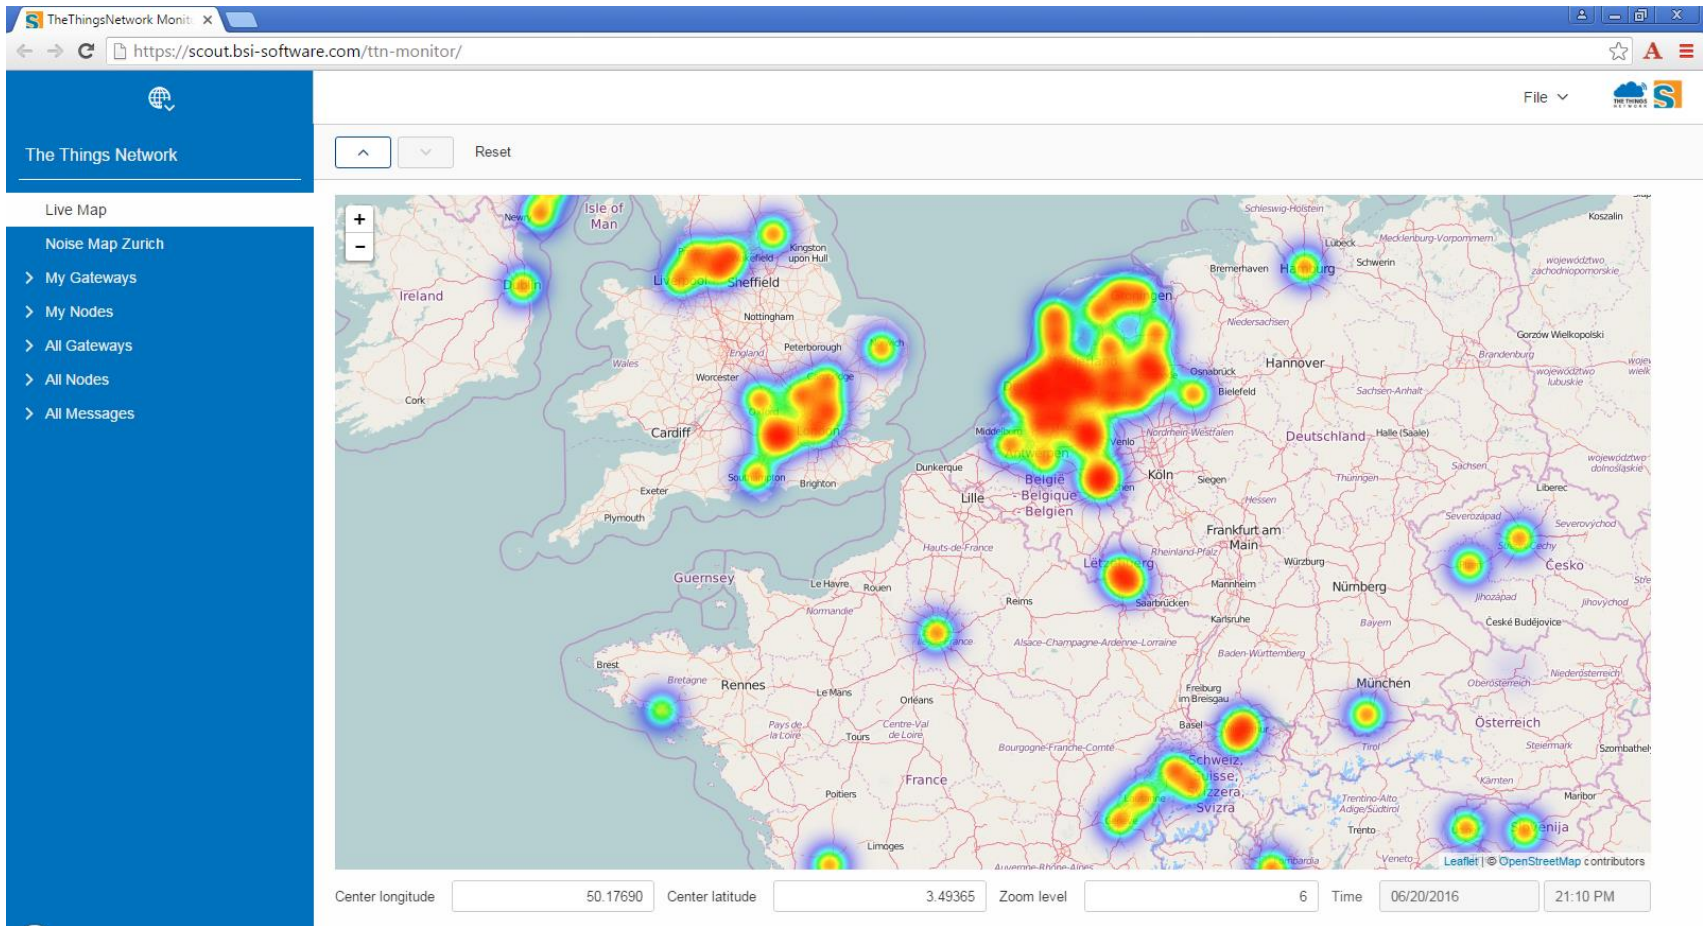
TheThingsNetwork Monit ×

https://scout.bsi-software.com/ttn-monitor/

The Things Network

Live Map
Noise Map Zurich
My Gateways
My Nodes
All Gateways
All Nodes
All Messages

File

Reset

+
-

Isle of Man
Ireland
Cork
Dublin
Sheffield
Kingston upon Hull
Nottingham
Peterborough
England
Wales
Worcester
Cardiff
Brighton
Exeter
Plymouth
Guernsey
Le Havre
Rouen
Normandie
Brest
Bretagne
Rennes
Le Mans
Orléans
Tours
Pays de la Loire
Centre-Val de Loire
Poitiers
Limoges
France
Hauts-de-France
Dunkerque
Lille
België - Belgique - Belgien
Middelburg
Venlo
Köln
Siegen
Hessen
Frankfurt am Main
Rheinland-Pfalz
Mannheim
Saarbrücken
Karlsruhe
Reims
Alsace-Champagne-Ardenne-Lorraine
Baden-Württemberg
Freiburg im Breisgau
Basel
Bourgogne-Franche-Comté
Schweiz, Suisse, Svizzera, Svizra
Schleswig-Holstein
Lübeck
Bremerhaven
Schwerin
Mecklenburg-Vorpommern
Niedersachsen
Osnabrück
Hannover
Bielefeld
Nordrhein-Westfalen
Deutschland
Halle (Saale)
Sachsen-Anhalt
Brandenburg
Sachsen
Thüringen
Würzburg
Nürnberg
Bayern
München
Österreich
Tirol
Steiermark
Kärnten
Maribor
Trentino-Alto Adige/Südtirol
Trento
Veneto
Koszalin
Gorzów Wielkopolski
Liberec
Severozápad
Severovýchod
Česko
Jihozápad
Jihovýchod
České Budějovice
Oberösterreich
Niederösterreich
Szombathely
Leaflet | © OpenStreetMap contributors

Center longitude 50.17690 Center latitude 3.49365 Zoom level 6 Time 06/20/2016 21:10 PM